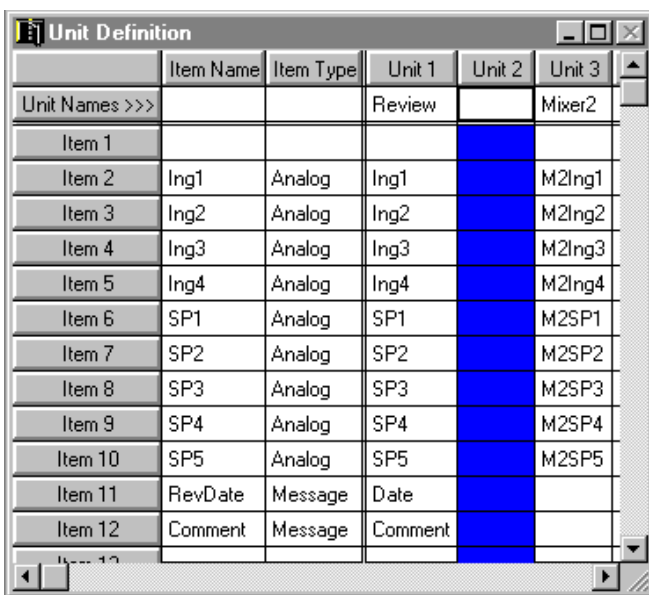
Unit Definition

| | Item Name | Item Type | Unit 1 | Unit 2 | Unit 3 |
|---|---|---|---|---|---|
| Unit Names >>> | | | Review | | Mixer2 |
| Item 1 | | | | | |
| Item 2 | Ing1 | Analog | Ing1 | | M2Ing1 |
| Item 3 | Ing2 | Analog | Ing2 | | M2Ing2 |
| Item 4 | Ing3 | Analog | Ing3 | | M2Ing3 |
| Item 5 | Ing4 | Analog | Ing4 | | M2Ing4 |
| Item 6 | SP1 | Analog | SP1 | | M2SP1 |
| Item 7 | SP2 | Analog | SP2 | | M2SP2 |
| Item 8 | SP3 | Analog | SP3 | | M2SP3 |
| Item 9 | SP4 | Analog | SP4 | | M2SP4 |
| Item 10 | SP5 | Analog | SP5 | | M2SP5 |
| Item 11 | RevDate | Message | Date | | |
| Item 12 | Comment | Message | Comment | | |
| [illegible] | | | | | |